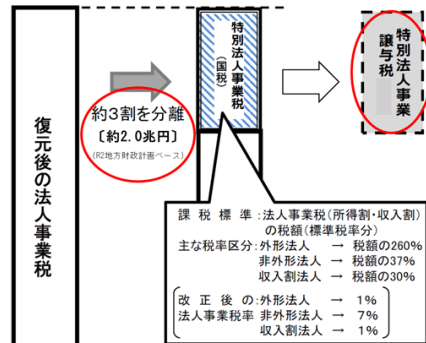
復元後の法人事業税

約3割を分離
〔約2.0兆円〕
(R2地方財政計画ベース)

特別法人事業税
(国税)

特別法人事業譲与税

課税標準：法人事業税(所得割・収入割)の税額(標準税率分)
主な税率区分：外形法人 → 税額の260%
非外形法人 → 税額の37%
収入割法人 → 税額の30%

改正後の法人事業税率：外形法人 → 1%
非外形法人 → 7%
収入割法人 → 1%